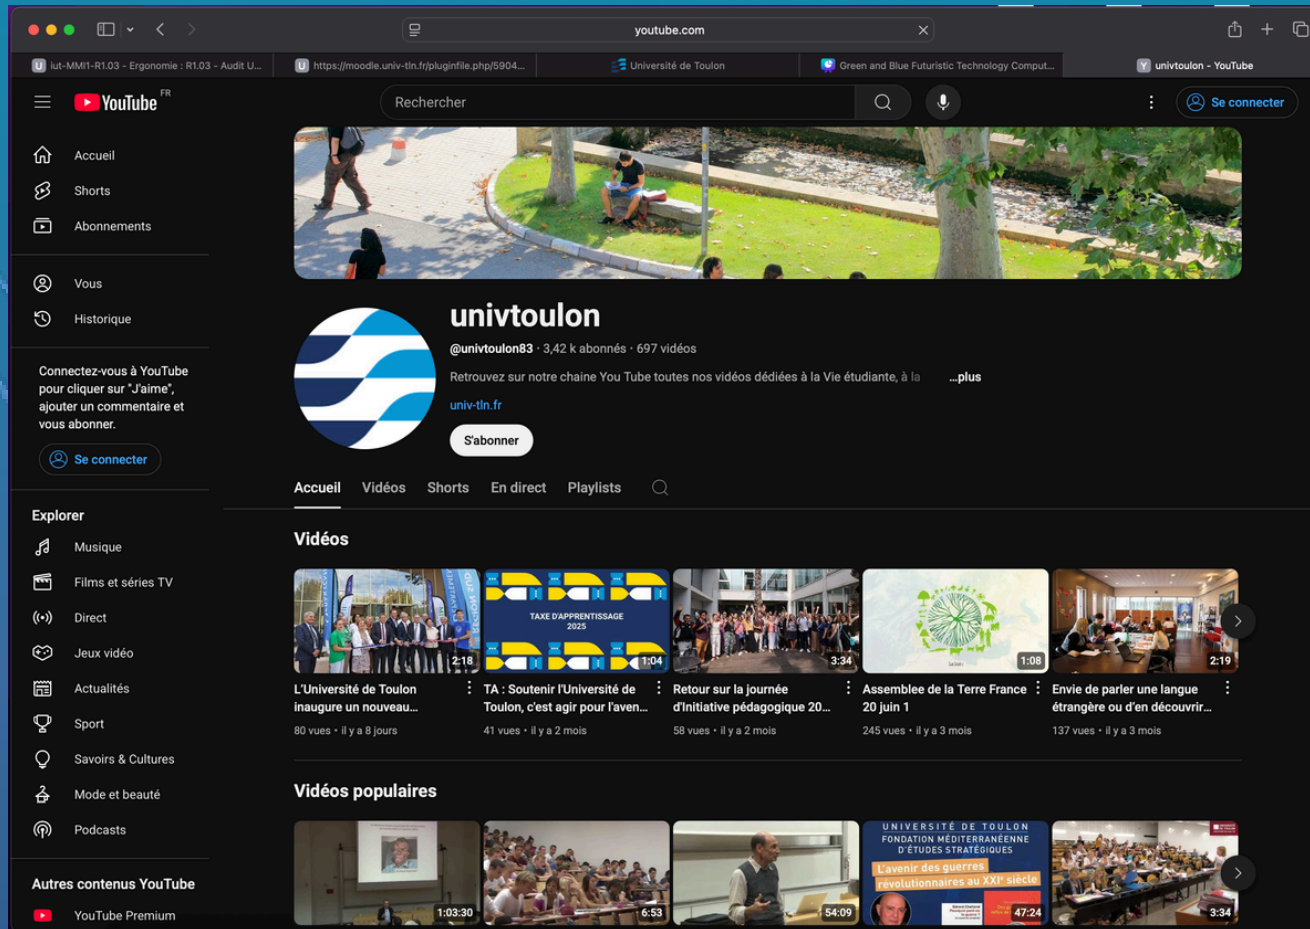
youtube.com

iut-MMI1-R1.03 - Ergonomie : R1.03 - Audit U...
https://moodle.univ-tln.fr/pluginfile.php/5904...
Université de Toulon
Green and Blue Futuristic Technology Comput...
univtoulon - YouTube

YouTube FR
Rechercher
Se connecter

Accueil
Shorts
Abonnements
Vous
Historique

Connectez-vous à YouTube pour cliquer sur "J'aime", ajouter un commentaire et vous abonner.
Se connecter

Explorer
Musique
Films et séries TV
Direct
Jeux vidéo
Actualités
Sport
Savoirs & Cultures
Mode et beauté
Podcasts

Autres contenus YouTube
YouTube Premium

univtoulon
@univtoulon83 · 3,42 k abonnés · 697 vidéos
Retrouvez sur notre chaine You Tube toutes nos vidéos dédiées à la Vie étudiante, à la ...plus
univ-tln.fr
S'abonner

Accueil Vidéos Shorts En direct Playlists

Vidéos

2:18
L'Université de Toulon inaugure un nouveau...
80 vues • il y a 8 jours

TAXE D'APPRENTISSAGE 2025
1:04
TA : Soutenir l'Université de Toulon, c'est agir pour l'aven...
41 vues • il y a 2 mois

3:34
Retour sur la journée d'Initiative pédagogique 20...
58 vues • il y a 2 mois

1:08
Assemblee de la Terre France 20 juin 1
245 vues • il y a 3 mois

2:19
Envie de parler une langue étrangère ou d'en découvrir...
137 vues • il y a 3 mois

Vidéos populaires

1:03:30
6:53
54:09
UNIVERSITÉ DE TOULON FONDATION MÉDITERRANÉENNE D'ÉTUDES STRATÉGIQUES
L'avenir des guerres révolutionnaires au XXIe siècle
47:24
3:34